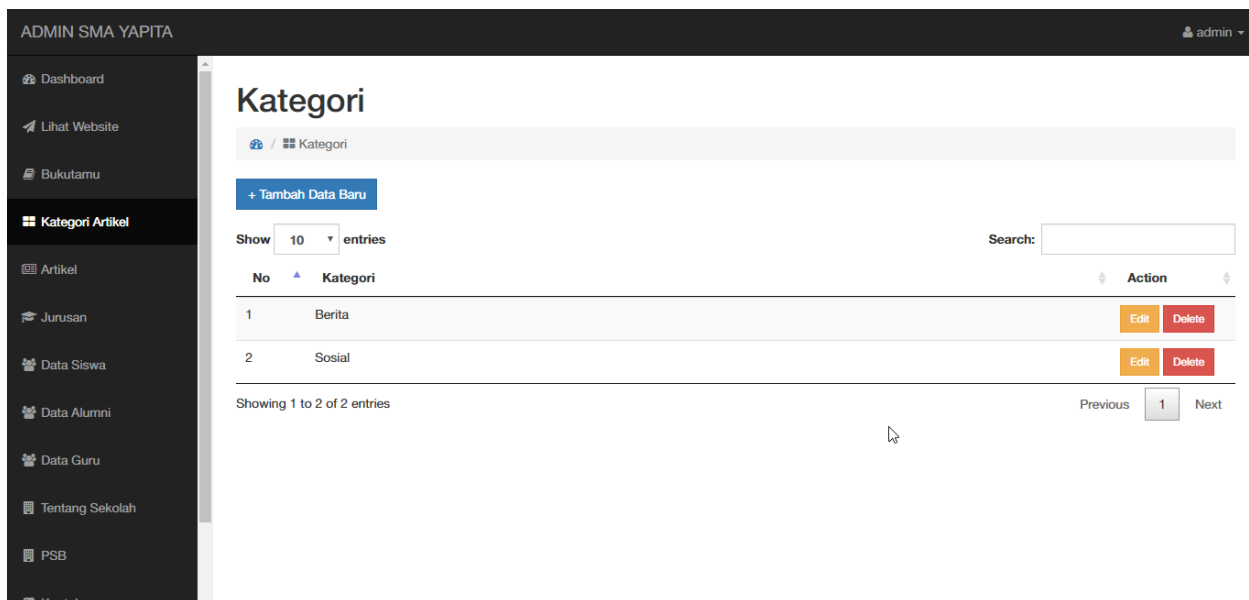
ADMIN SMA YAPITA

admin

Dashboard

Lihat Website

Bukutamu

Kategori Artikel

Artikel

Jurusan

Data Siswa

Data Alumni

Data Guru

Tentang Sekolah

PSB

Kategori

/ Kategori

+ Tambah Data Baru

Show 10 entries

Search:

| No | Kategori | Action |
|---|---|---|
| 1 | Berita | Edit Delete |
| 2 | Sosial | Edit Delete |

Showing 1 to 2 of 2 entries

Previous 1 Next